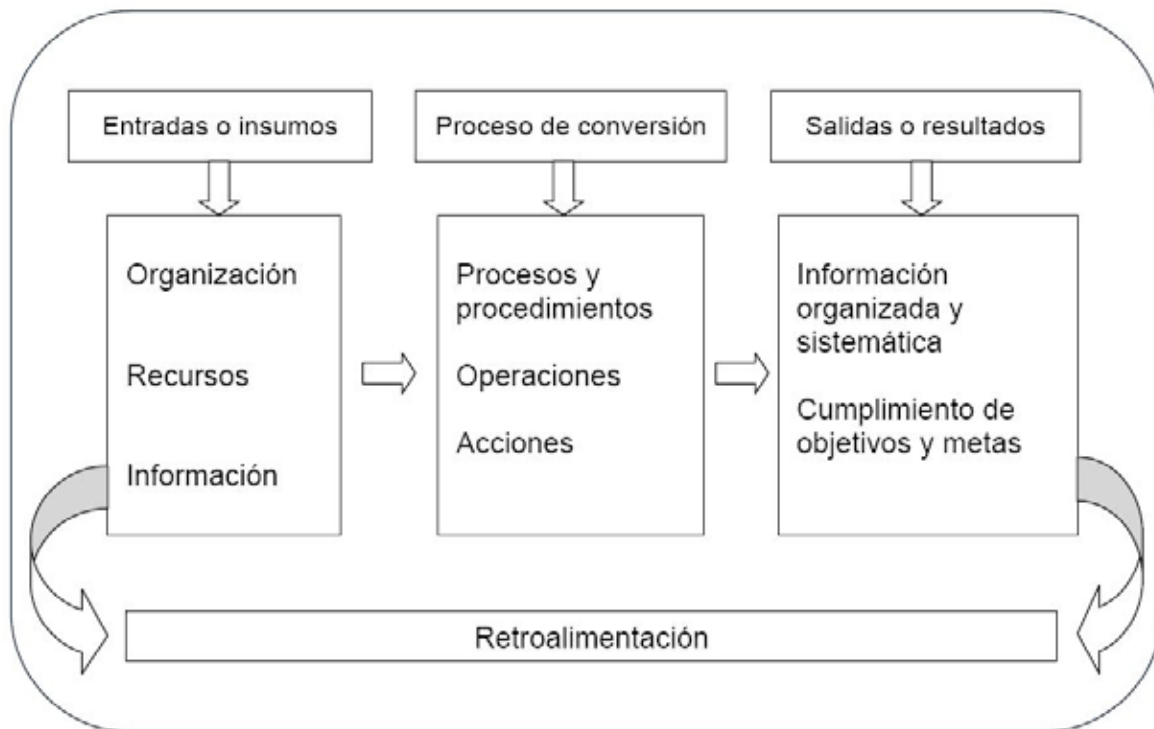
Entradas o insumos

Organización

Recursos

Información

Proceso de conversión

Procesos y procedimientos

Operaciones

Acciones

Salidas o resultados

Información organizada y sistemática

Cumplimiento de objetivos y metas

Retroalimentación